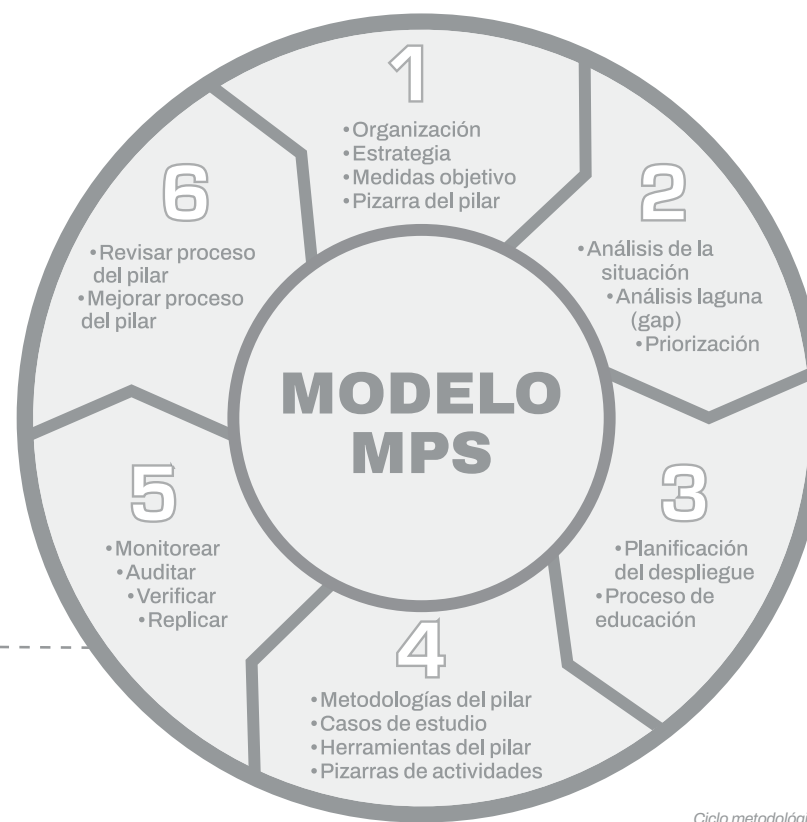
1

•Organización
•Estrategia
•Medidas objetivo
•Pizarra del pilar

2

•Análisis de la situación
•Análisis laguna (gap)
•Priorización

3

•Planificación del despliegue
•Proceso de educación

4

•Metodologías del pilar
•Casos de estudio
•Herramientas del pilar
•Pizarras de actividades

5

•Monitorear
•Auditar
•Verificar
•Replicar

6

•Revisar proceso del pilar
•Mejorar proceso del pilar

MODELO MPS

Ciclo metodológ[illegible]